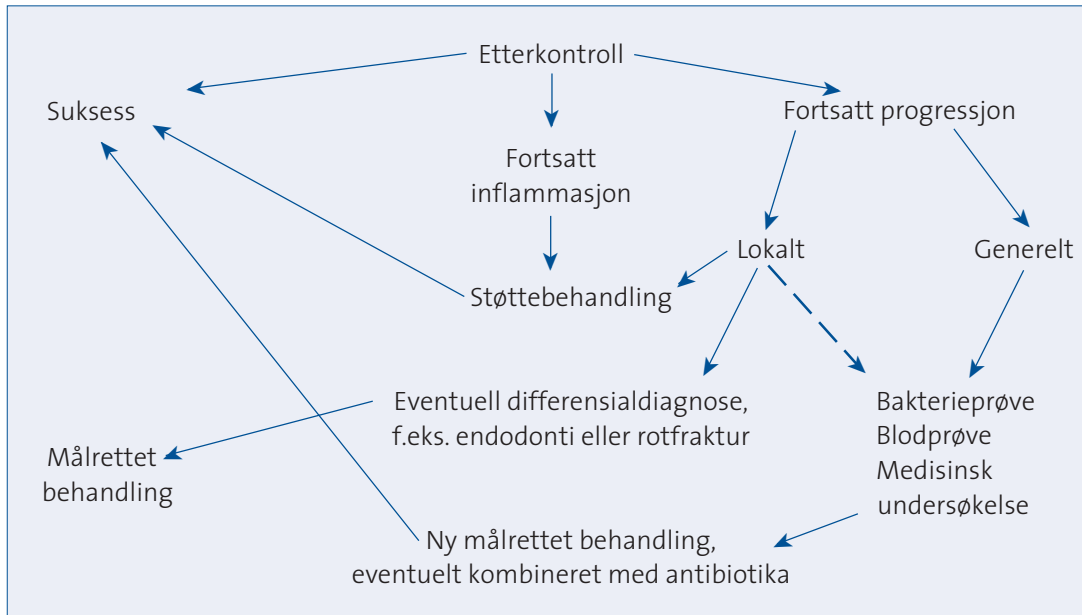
Etterkontroll

Suksess

Fortsatt progressjon

Fortsatt inflammasjon

Lokalt

Generelt

Støttebehandling

Eventuell differensialdiagnose, f.eks. endodonti eller rotfraktur

Bakterieprøve
Blodprøve
Medisinsk undersøkelse

Målrettet behandling

Ny målrettet behandling, eventuelt kombineret med antibiotika